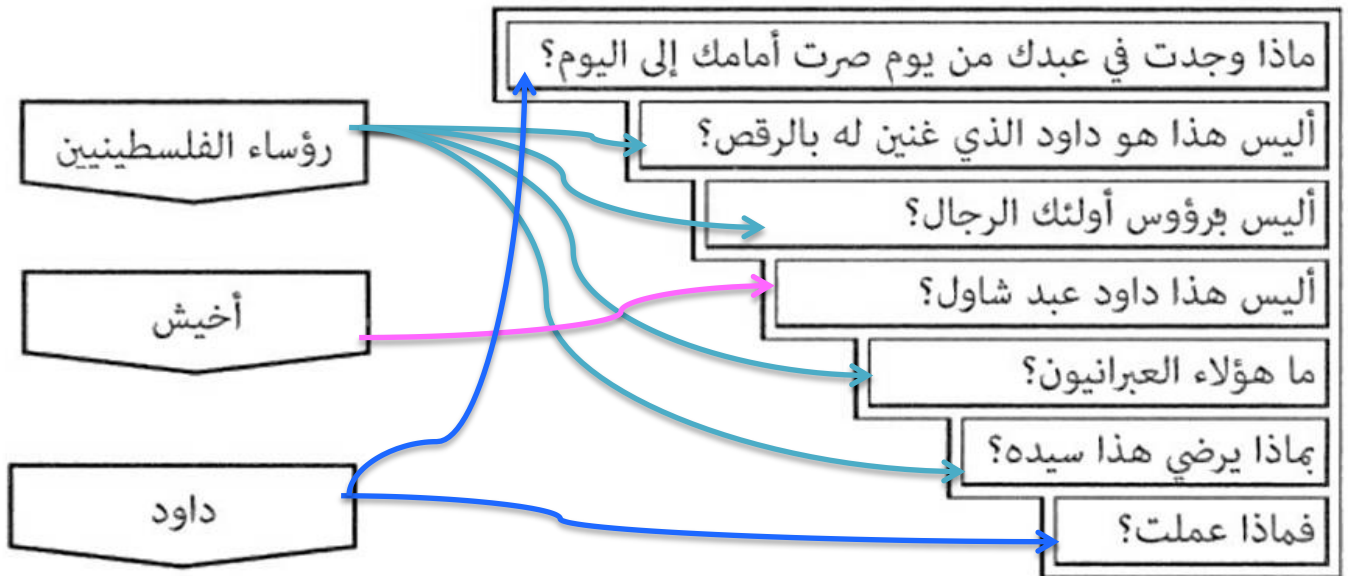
ماذا وجدت في عبدك من يوم صرت أمامك إلى اليوم؟

أليس هذا هو داود الذي غنين له بالرقص؟

أليس برؤوس أولئك الرجال؟

أليس هذا داود عبد شاول؟

ما هؤلاء العبرانيون؟

بماذا يرضي هذا سيده؟

فماذا عملت؟

رؤساء الفلسطينيين

أخيش

داود